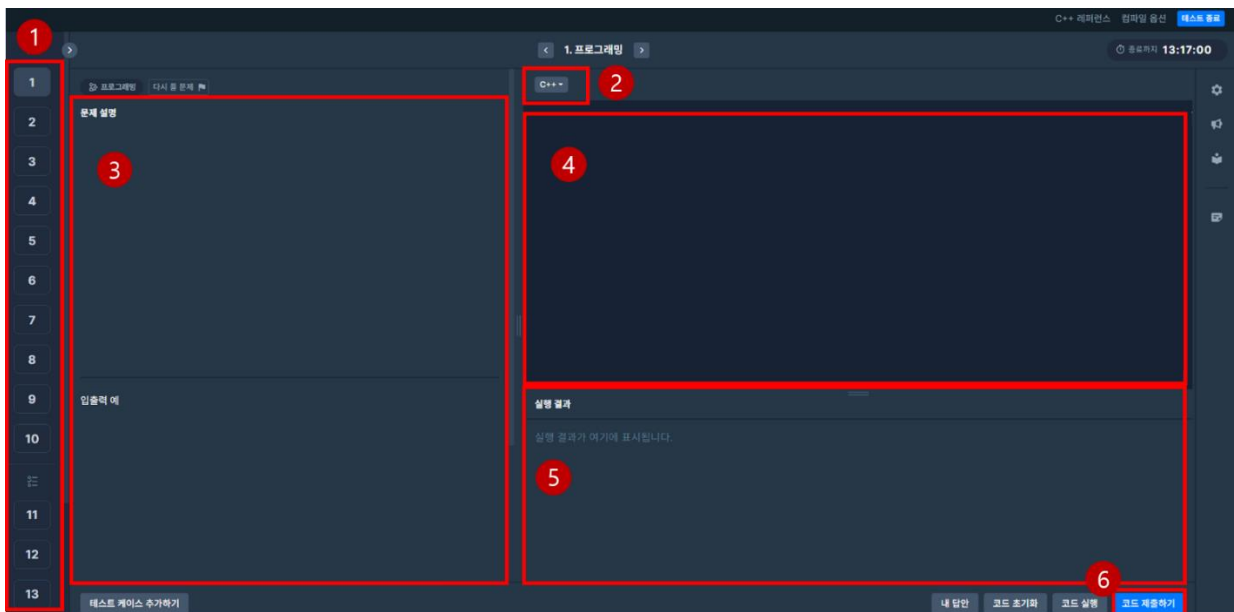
C++ 레퍼런스 컴파일 옵션 테스트 종료

1

1. 프로그래밍

종료까지 13:17:00

1
2
3
4
5
6
7
8
9
10
11
12
13

프로그래밍 다시 풀 문제

C++

2

문제 설명

3

4

입출력 예

실행 결과

실행 결과가 여기에 표시됩니다.

5

6

테스트 케이스 추가하기

내 답안 코드 초기화 코드 실행 코드 제출하기